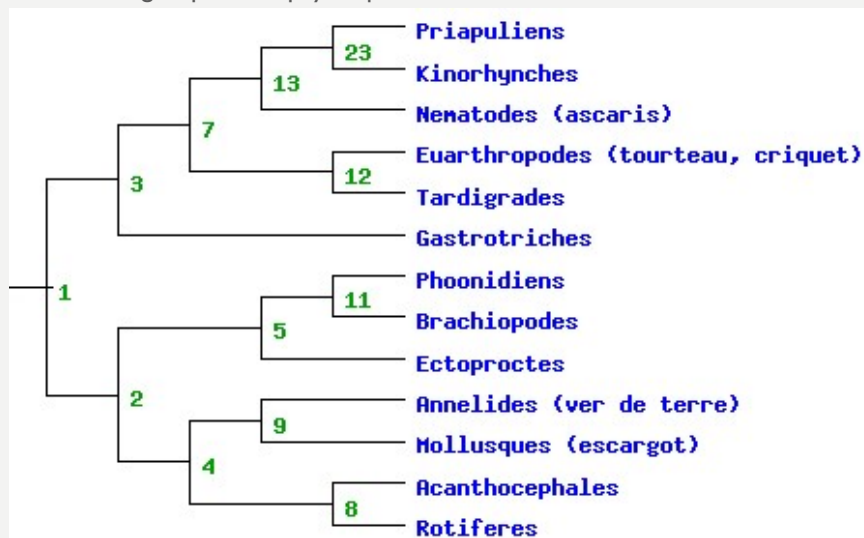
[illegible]

Priapuliens
23
Kinorhynches
13
Nematodes (ascaris)
7
Euarthropodes (tourteau, criquet)
12
Tardigrades
3
Gastrotriches
1
Phoonidiens
11
Brachiopodes
5
Ectoproctes
2
Annelides (ver de terre)
9
Mollusques (escargot)
4
Acanthocephales
8
Rotiferes